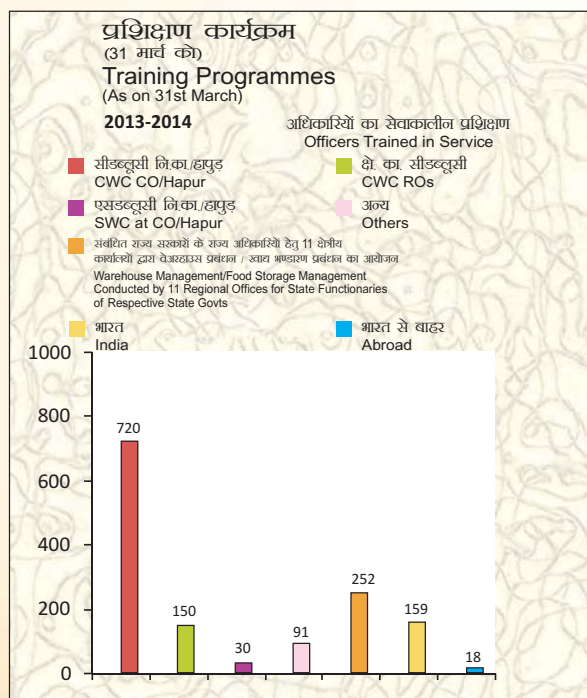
प्रशिक्षण कार्यक्रम
(31 मार्च को)
Training Programmes
(As on 31st March)

2013-2014

अधिकारियों का सेवाकालीन प्रशिक्षण
Officers Trained in Service

सीडब्लूसी नि.का./हापुड़
CWC CO/Hapur

क्षे. का. सीडब्लूसी
CWC ROs

एसडब्लूसी नि.का./हापुड़
SWC at CO/Hapur

अन्य
Others

संबंधित राज्य सरकारों के राज्य अधिकारियों हेतु 11 क्षेत्रीय कार्यालयों द्वारा वेयरहाउस प्रबंधन / खाद्य भण्डारण प्रबंधन का आयोजन
Warehouse Management/Food Storage Management Conducted by 11 Regional Offices for State Functionaries of Respective State Govts

भारत
India

भारत से बाहर
Abroad

1000
800
600
400
200
0

720
150
30
91
252
159
18